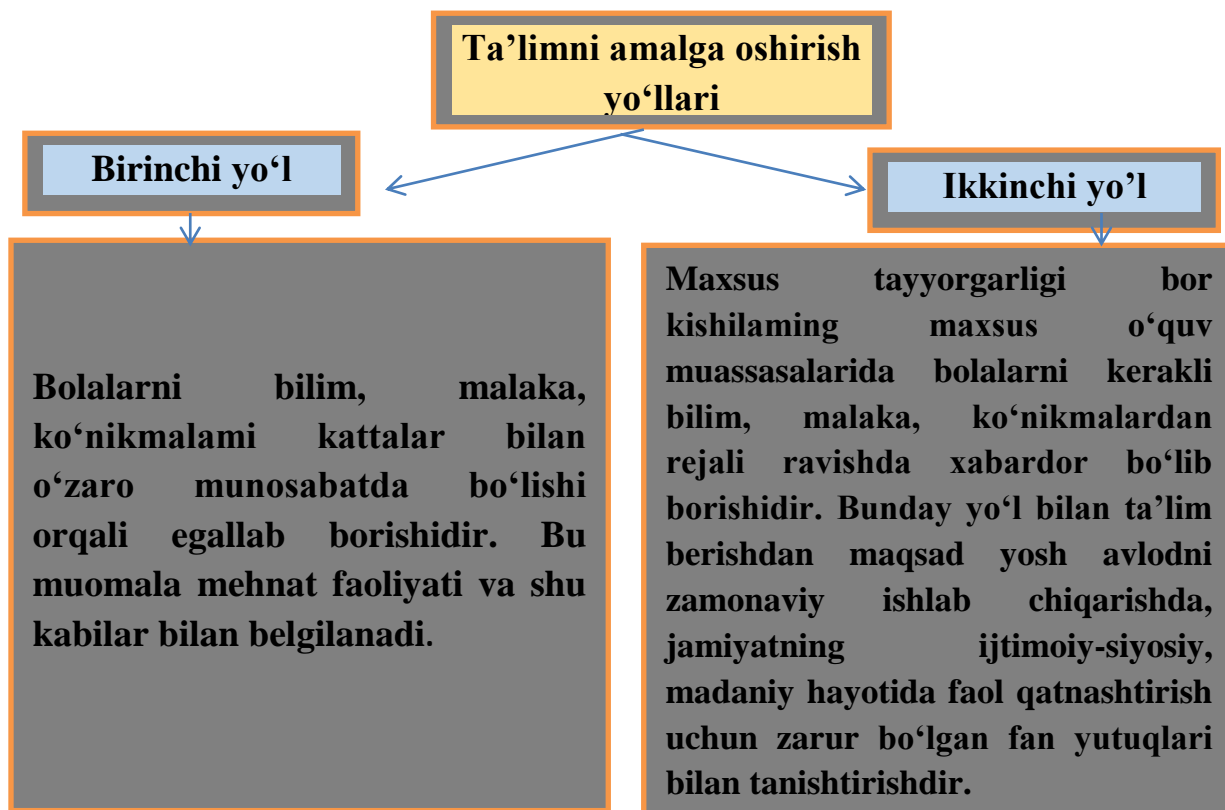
Ta'limni amalga oshirish yo'llari

Birinchi yo'l

Ikkinchi yo'l

Bolalarni bilim, malaka, ko'nikmalami kattalar bilan o'zaro munosabatda bo'lishi orqali egallab borishidir. Bu muomala mehnat faoliyati va shu kabilar bilan belgilanadi.

Maxsus tayyorgarligi bor kishilaming maxsus o'quv muassasalarida bolalarni kerakli bilim, malaka, ko'nikmalardan rejali ravishda xabardor bo'lib borishidir. Bunday yo'l bilan ta'lim berishdan maqsad yosh avlodni zamonaviy ishlab chiqarishda, jamiyatning ijtimoiy-siyosiy, madaniy hayotida faol qatnashtirish uchun zarur bo'lgan fan yutuqlari bilan tanishtirishdir.